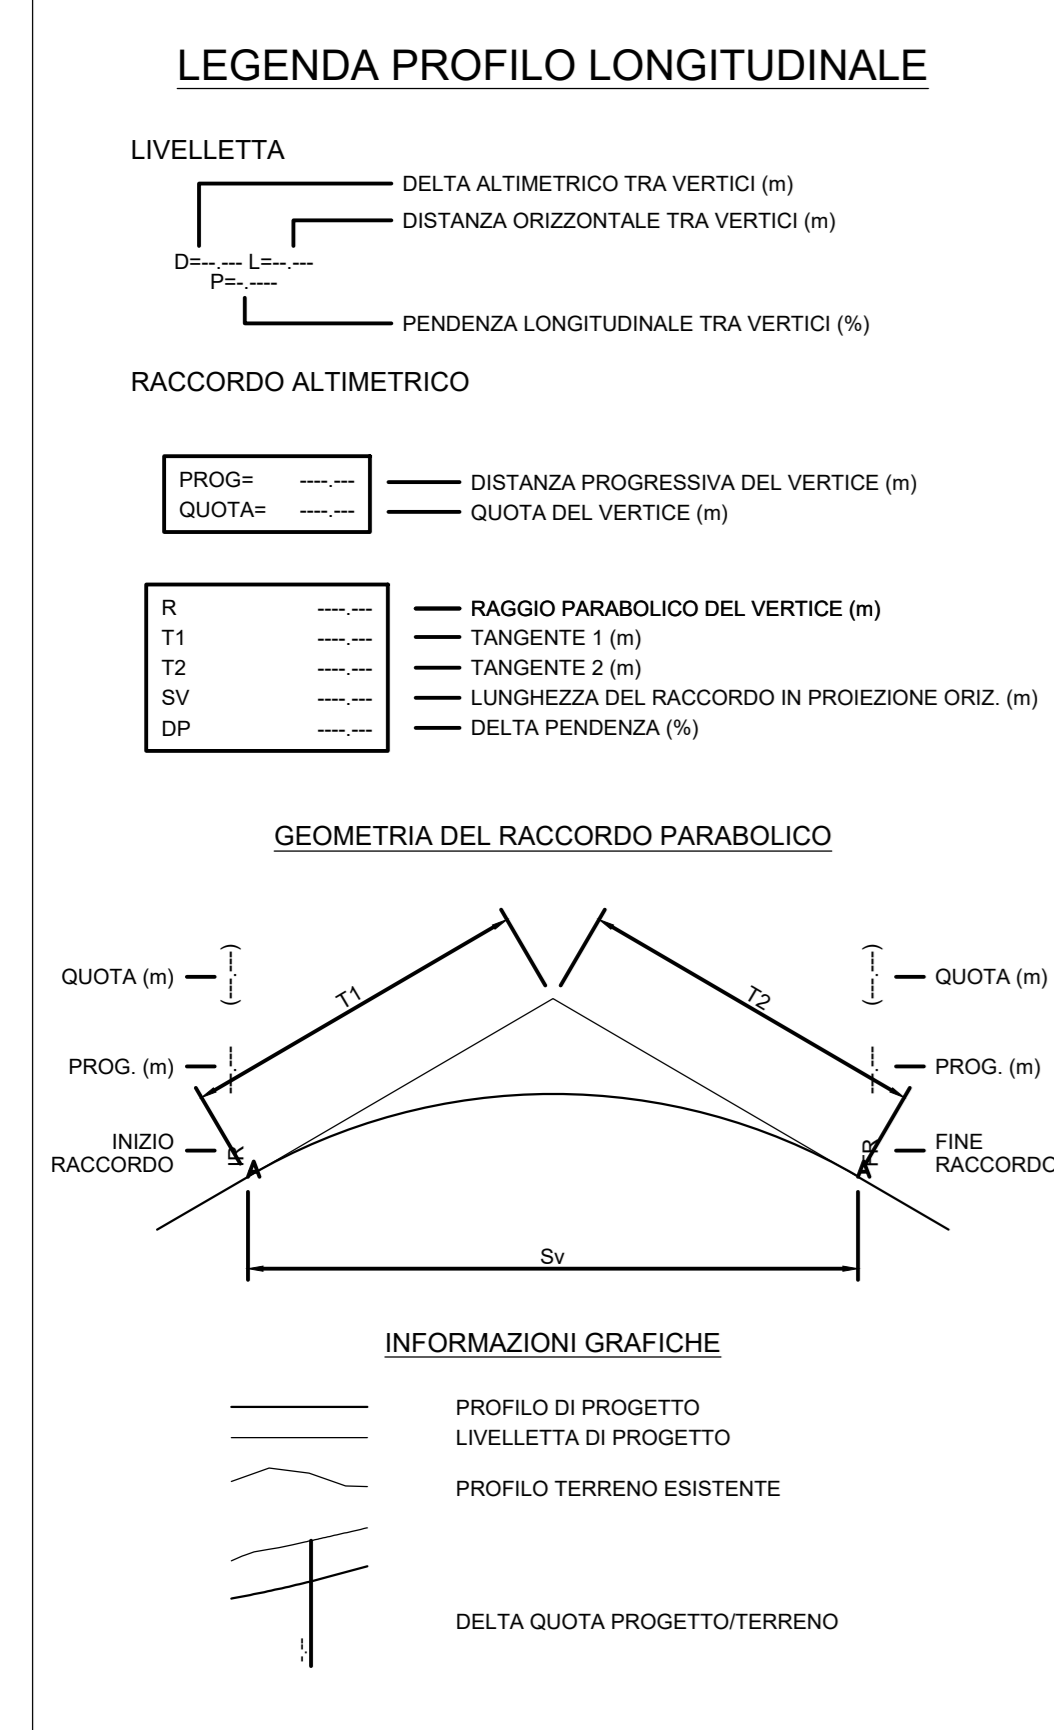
LEGENDA PROFILO LONGITUDINALE

LIVELLETTA

DELTA ALTIMETRICO TRA VERTICI (m)

DISTANZA ORIZZONTALE TRA VERTICI (m)

D=--.--- L=--.---
P=-.----

PENDENZA LONGITUDINALE TRA VERTICI (%)

RACCORDO ALTIMETRICO

| PROG= | ----.--- |
|---|---|
| QUOTA= | ----.--- |

DISTANZA PROGRESSIVA DEL VERTICE (m)
QUOTA DEL VERTICE (m)

| R | ----.--- |
|---|---|
| T1 | ----.--- |
| T2 | ----.--- |
| SV | ----.--- |
| DP | ----.--- |

RAGGIO PARABOLICO DEL VERTICE (m)
TANGENTE 1 (m)
TANGENTE 2 (m)
LUNGHEZZA DEL RACCORDO IN PROIEZIONE ORIZ. (m)
DELTA PENDENZA (%)

GEOMETRIA DEL RACCORDO PARABOLICO

QUOTA (m)

T1

T2

QUOTA (m)

PROG. (m)

PROG. (m)

INIZIO RACCORDO

IR

FR

FINE RACCORDO

Sv

INFORMAZIONI GRAFICHE

PROFILO DI PROGETTO
LIVELLETTA DI PROGETTO

PROFILO TERRENO ESISTENTE

DELTA QUOTA PROGETTO/TERRENO